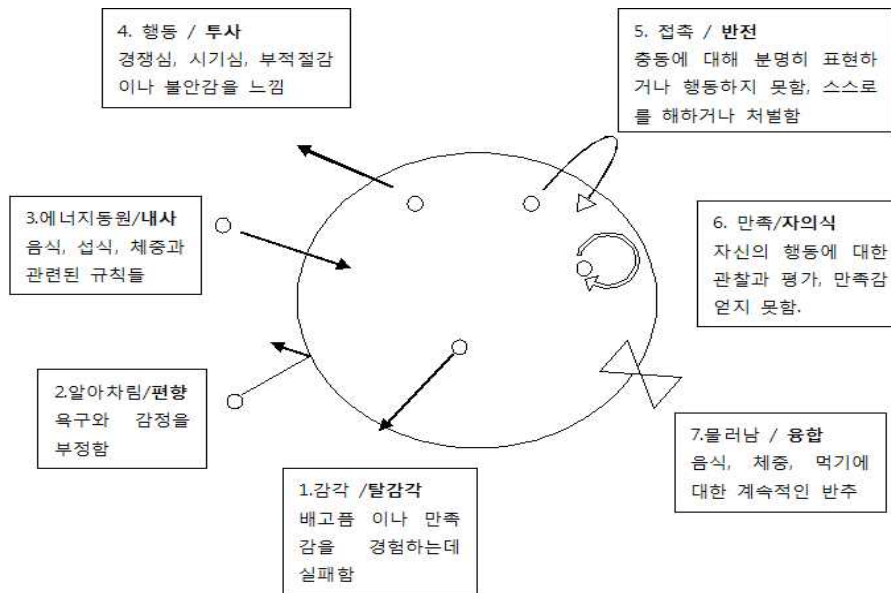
4. 행동 / 투사
경쟁심, 시기심, 부적절감이나 불안감을 느낌

5. 접촉 / 반전
충동에 대해 분명히 표현하거나 행동하지 못함, 스스로를 해하거나 처벌함

3.에너지동원/내사
음식, 섭식, 체중과 관련된 규칙들

6. 만족/자의식
자신의 행동에 대한 관찰과 평가, 만족감 얻지 못함.

2.알아차림/편향
욕구와 감정을 부정함

7.물러남 / 융합
음식, 체중, 먹기에 대한 계속적인 반추

1.감각 /탈감각
배고픔 이나 만족감을 경험하는데 실패함